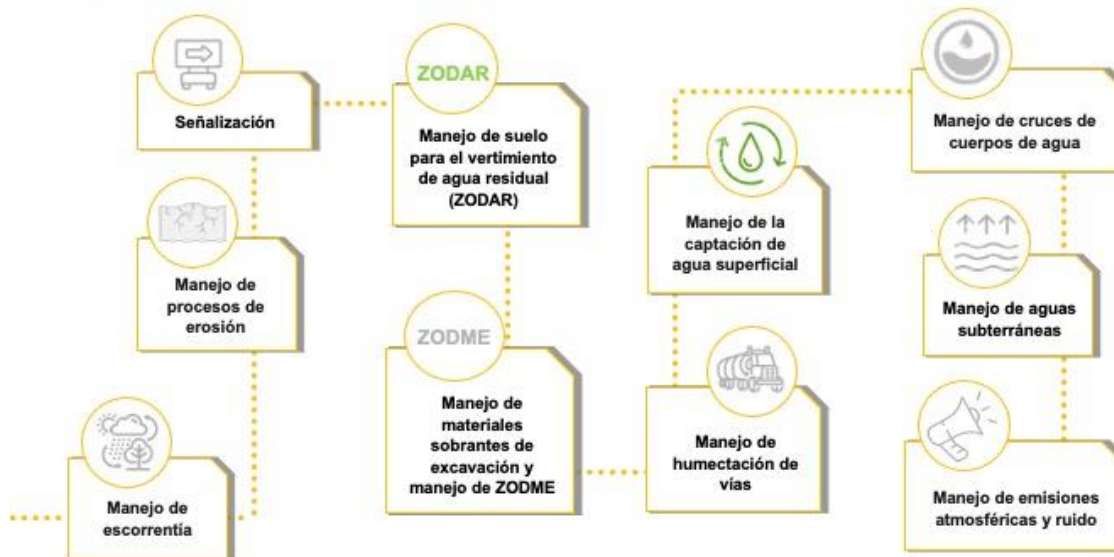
Señalización

Manejo de procesos de erosión

Manejo de escorrentía

ZODAR

Manejo de suelo para el vertimiento de agua residual (ZODAR)

ZODME

Manejo de materiales sobrantes de excavación y manejo de ZODME

Manejo de la captación de agua superficial

Manejo de humectación de vías

Manejo de cruces de cuerpos de agua

Manejo de aguas subterráneas

Manejo de emisiones atmosféricas y ruido